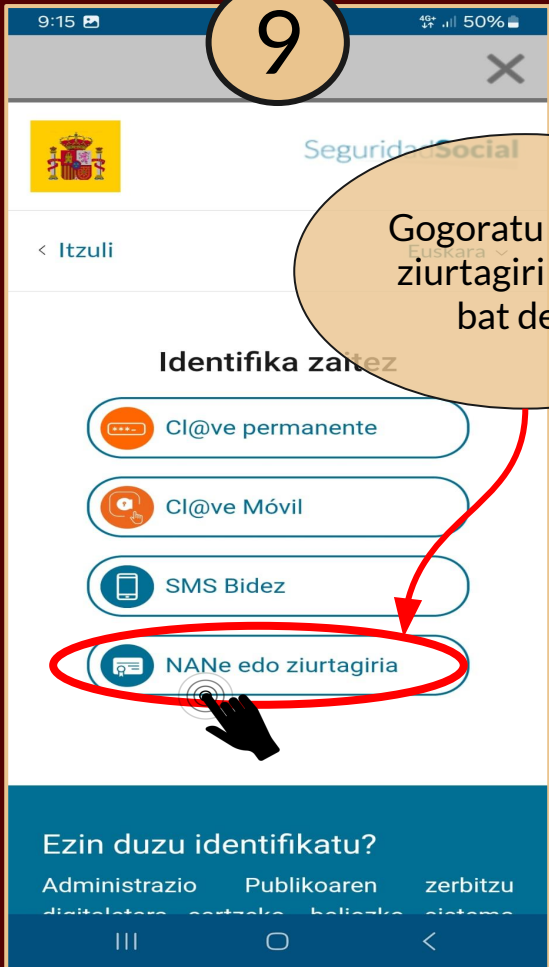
9:15 4G+ 50%

9

×

SeguridadSocial

Gogoratu
ziurtagiri
bat de

< Itzuli

Euskara

Identifika zaitez

Cl@ve permanente

Cl@ve Móvil

SMS Bidez

NANe edo ziurtagiria

Ezin duzu identifikatu?

Administrazio Publikoaren zerbitzu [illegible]